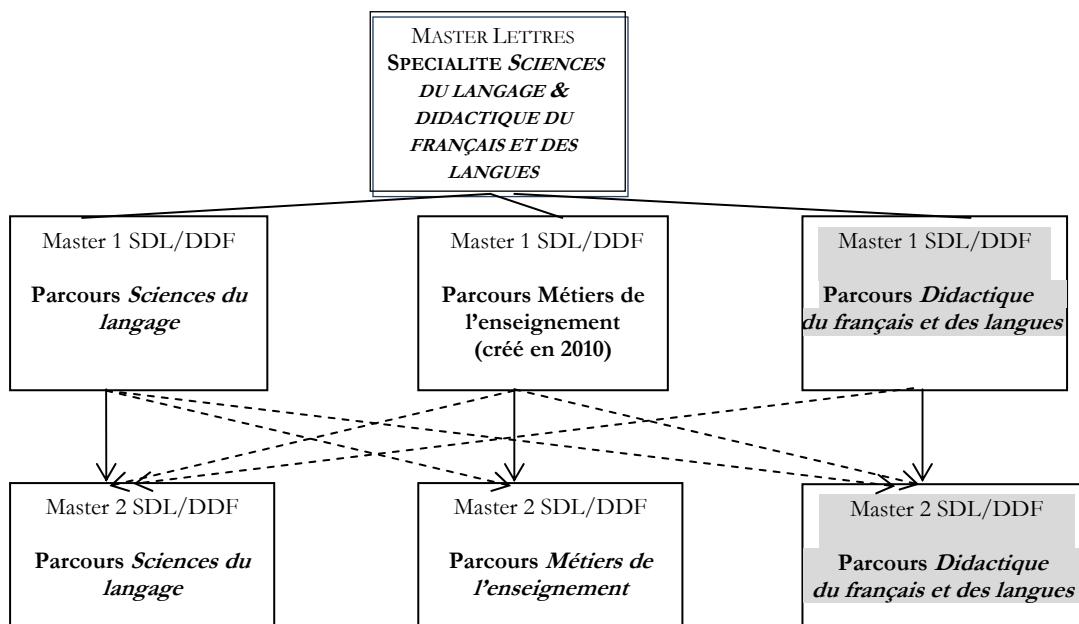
MASTER LETTRES
SPECIALITE SCIENCES DU LANGAGE & DIDACTIQUE DU FRANÇAIS ET DES LANGUES

Master 1 SDL/DDF

Parcours Sciences du langage

Master 1 SDL/DDF

Parcours Métiers de l'enseignement (créé en 2010)

Master 1 SDL/DDF

Parcours Didactique du français et des langues

Master 2 SDL/DDF

Parcours Sciences du langage

Master 2 SDL/DDF

Parcours Métiers de l'enseignement

Master 2 SDL/DDF

Parcours Didactique du français et des langues